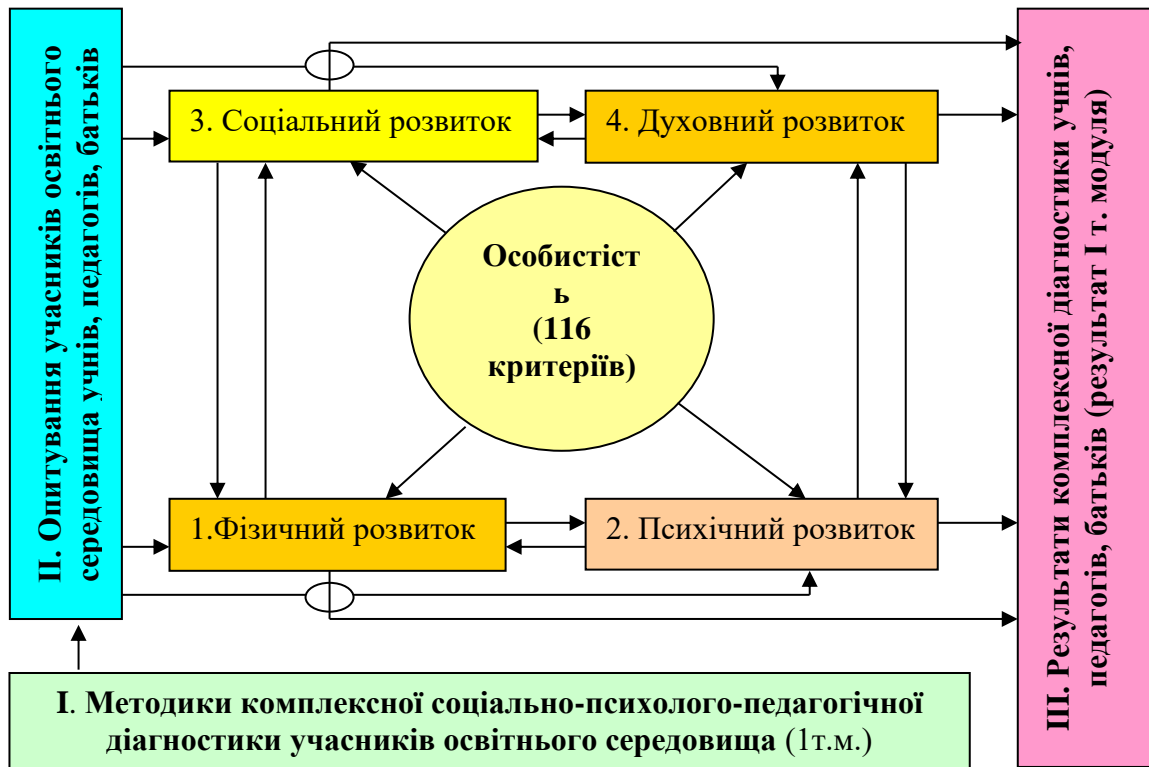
ІІ. Опитування учасників освітнього середовища учнів, педагогів, батьків

3. Соціальний розвиток

4. Духовний розвиток

Особистіст ь (116 критеріїв)

1.Фізичний розвиток

2. Психічний розвиток

ІІІ. Результати комплексної діагностики учнів, педагогів, батьків (результат І т. модуля)

І. Методики комплексної соціально-психолого-педагогічної діагностики учасників освітнього середовища (1т.м.)